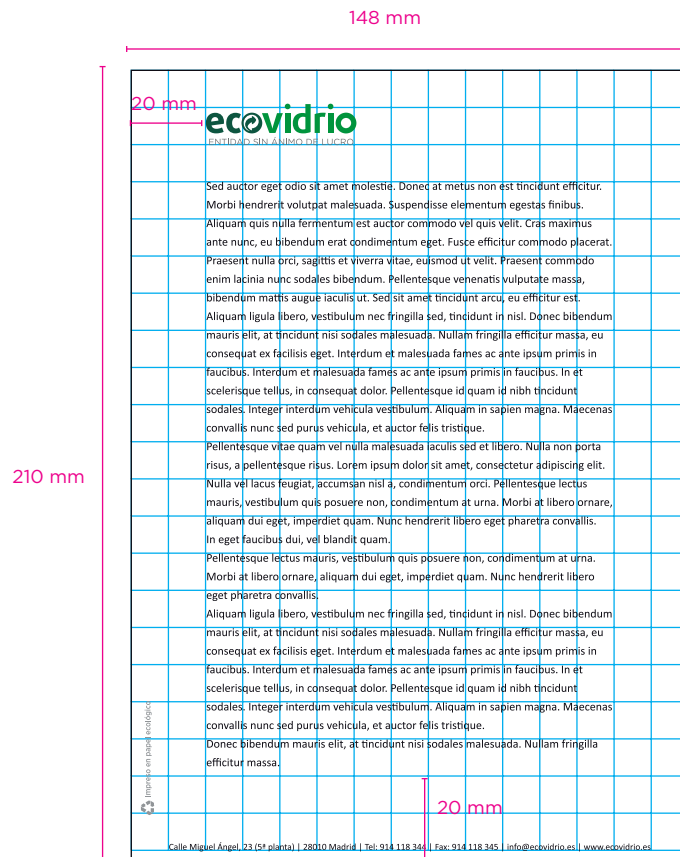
148 mm

20 mm

ecovidrio
ENTIDAD SIN ÁNIMO DE LUCRO

210 mm

Sed auctor eget odio sit amet molestie. Donec at metus non est tincidunt efficitur. Morbi hendrerit volutpat malesuada. Suspendisse elementum egestas finibus. Aliquam quis nulla fermentum est auctor commodo vel quis velit. Cras maximus ante nunc, eu bibendum erat condimentum eget. Fusce efficitur commodo placerat. Praesent nulla orci, sagittis et viverra vitae, euismod ut velit. Praesent commodo enim lacinia nunc sodales bibendum. Pellentesque venenatis vulputate massa, bibendum mattis augue iaculis ut. Sed sit amet tincidunt arcu, eu efficitur est. Aliquam ligula libero, vestibulum nec fringilla sed, tincidunt in nisl. Donec bibendum mauris elit, at tincidunt nisi sodales malesuada. Nullam fringilla efficitur massa, eu consequat ex facilisis eget. Interdum et malesuada fames ac ante ipsum primis in faucibus. Interdum et malesuada fames ac ante ipsum primis in faucibus. In et scelerisque tellus, in consequat dolor. Pellentesque id quam id nibh tincidunt sodales. Integer interdum vehicula vestibulum. Aliquam in sapien magna. Maecenas convallis nunc sed purus vehicula, et auctor felis tristique.
Pellentesque vitae quam vel nulla malesuada iaculis sed et libero. Nulla non porta risus, a pellentesque risus. Lorem ipsum dolor sit amet, consectetur adipiscing elit. Nulla vel lacus feugiat, accumsan nisl a, condimentum orci. Pellentesque lectus mauris, vestibulum quis posuere non, condimentum at urna. Morbi at libero ornare, aliquam dui eget, imperdiet quam. Nunc hendrerit libero eget pharetra convallis. In eget faucibus dui, vel blandit quam.
Pellentesque lectus mauris, vestibulum quis posuere non, condimentum at urna. Morbi at libero ornare, aliquam dui eget, imperdiet quam. Nunc hendrerit libero eget pharetra convallis.
Aliquam ligula libero, vestibulum nec fringilla sed, tincidunt in nisl. Donec bibendum mauris elit, at tincidunt nisi sodales malesuada. Nullam fringilla efficitur massa, eu consequat ex facilisis eget. Interdum et malesuada fames ac ante ipsum primis in faucibus. Interdum et malesuada fames ac ante ipsum primis in faucibus. In et scelerisque tellus, in consequat dolor. Pellentesque id quam id nibh tincidunt sodales. Integer interdum vehicula vestibulum. Aliquam in sapien magna. Maecenas convallis nunc sed purus vehicula, et auctor felis tristique.
Donec bibendum mauris elit, at tincidunt nisi sodales malesuada. Nullam fringilla efficitur massa.

Impreso en papel ecológico

20 mm

Calle Miguel Ángel, 23 (5ª planta) | 28010 Madrid | Tel: 914 118 344 | Fax: 914 118 345 | info@ecovidrio.es | www.ecovidrio.es